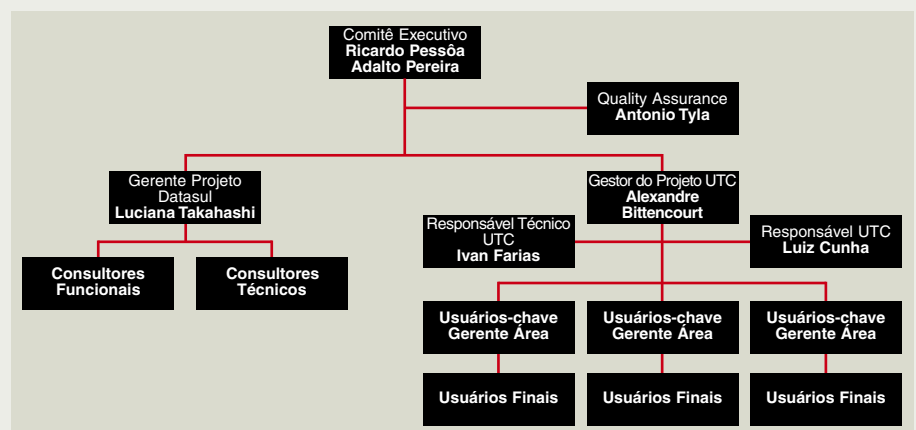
Comitê Executivo
**Ricardo Pessôa**
**Adalto Pereira**

Quality Assurance
**Antonio Tyla**

Gerente Projeto Datasul
**Luciana Takahashi**

Gestor do Projeto UTC
**Alexandre Bittencourt**

**Consultores Funcionais**

**Consultores Técnicos**

Responsável Técnico UTC
**Ivan Farias**

Responsável UTC
**Luiz Cunha**

**Usuários-chave Gerente Área**

**Usuários-chave Gerente Área**

**Usuários-chave Gerente Área**

**Usuários Finais**

**Usuários Finais**

**Usuários Finais**